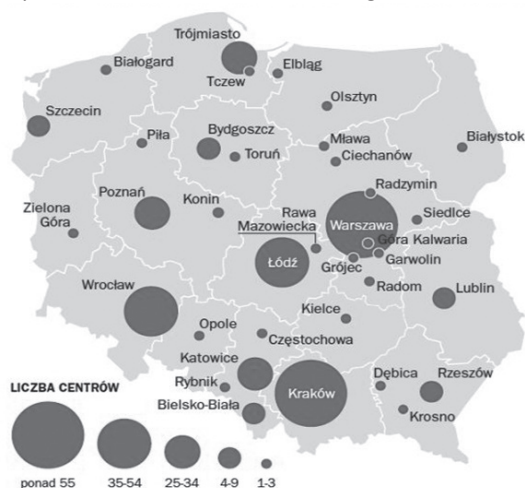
Trójmiasto
Białogard
Tczew
Elbląg
Olsztyn
Szczecin
Piła
Bydgoszcz
Toruń
Mława
Ciechanów
Białystok
Poznań
Konin
Radzymin
Zielona Góra
Rawa Mazowiecka
Warszawa
Siedlce
Łódź
Góra Kalwaria
Grójec
Garwolin
Radom
Wrocław
Kielce
Lublin
Opole
Częstochowa
Katowice
LICZBA CENTRÓW
Rybnik
Kraków
Dębica
Rzeszów
Bielsko-Biała
Krosno
ponad 55
35-54
25-34
4-9
1-3